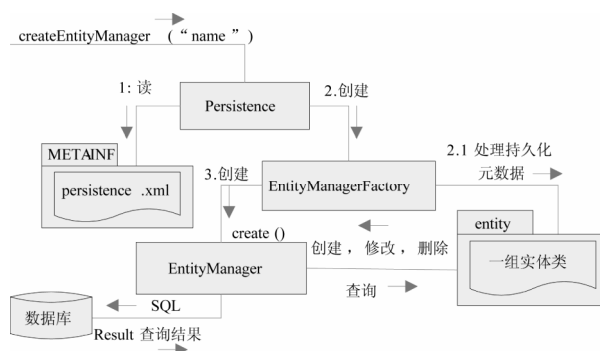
createEntityManager （“ name ”）

1: 读

Persistence

2.创建

METAINF

persistence .xml

3.创建

EntityManagerFactory

2.1 处理持久化元数据

entity

create ()

创建， 修改， 删除

一组实体类

EntityManager

查询

SQL

数据库

Result 查询结果